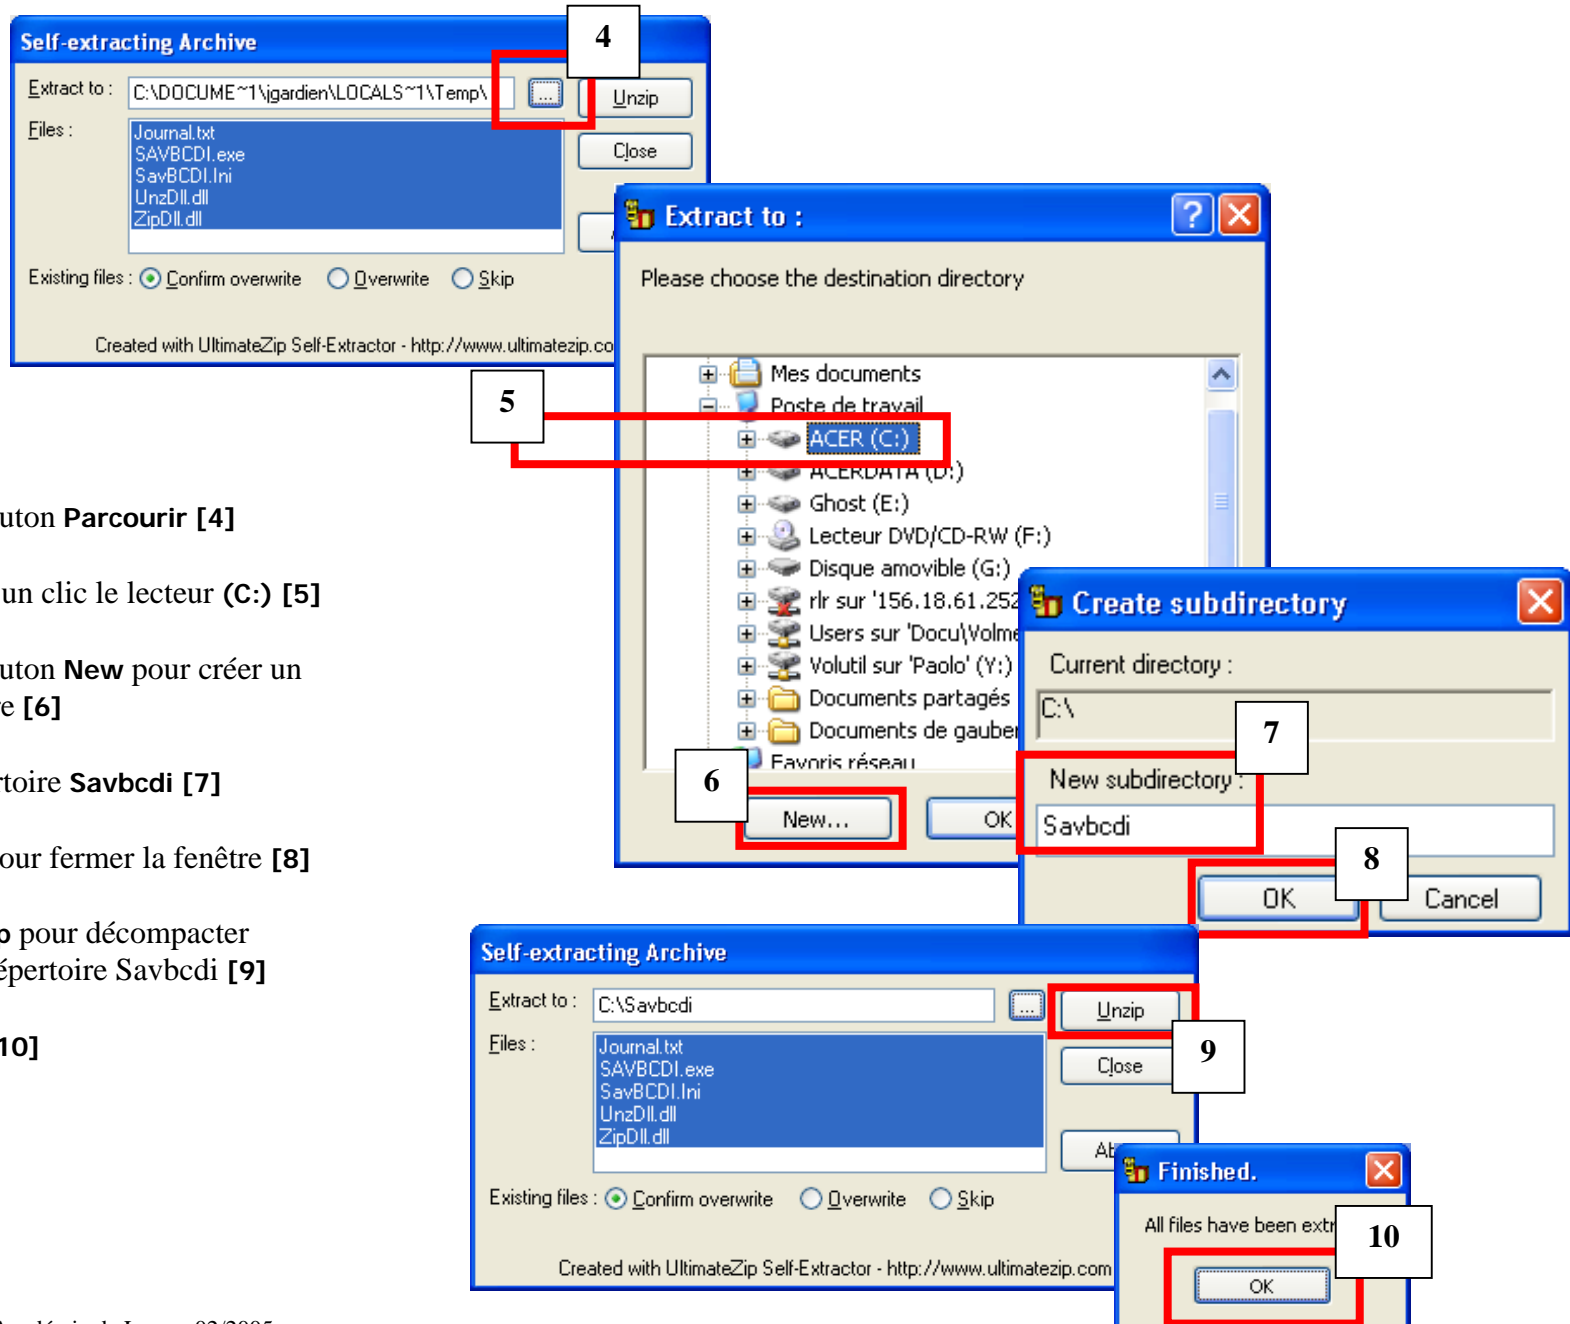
Self-extracting Archive

Extract to : C:\DOCUME~1\jgardien\LOCALS~1\Temp\ ... Unzip

Files : Journal.txt SAVBCDI.exe SavBCDI.Ini UnzDll.dll ZipDll.dll

Close

Existing files : Confirm overwrite Overwrite Skip

Created with UltimateZip Self-Extractor - http://www.ultimatezip.co

4

Extract to :

Please choose the destination directory

Mes documents
Poste de travail
ACER (C:)
ACERDATA (D:)
Ghost (E:)
Lecteur DVD/CD-RW (F:)
Disque amovible (G:)
rlr sur '156.18.61.252
Users sur 'Docu\Volme
Volutil sur 'Paolo' (Y:)
Documents partagés
Documents de gauber
Favoris réseau

5

New...

OK

6

Create subdirectory

Current directory :

C:\

7

New subdirectory :

Savbcdi

8

OK Cancel

uton **Parcourir [4]**

un clic le lecteur **(C:) [5]**

uton **New** pour créer un
e **[6]**

rtoire **Savbcdi [7]**

our fermer la fenêtre **[8]**

**p** pour décompacter
épertoire Savbcdi **[9]**

**10]**

Self-extracting Archive

Extract to : C:\Savbcdi ... Unzip

Files : Journal.txt SAVBCDI.exe SavBCDI.Ini UnzDll.dll ZipDll.dll

Close

9

Ab

Existing files : Confirm overwrite Overwrite Skip

Created with UltimateZip Self-Extractor - http://www.ultimatezip.com

Finished.

All files have been extr

10

OK

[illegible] 02/2005